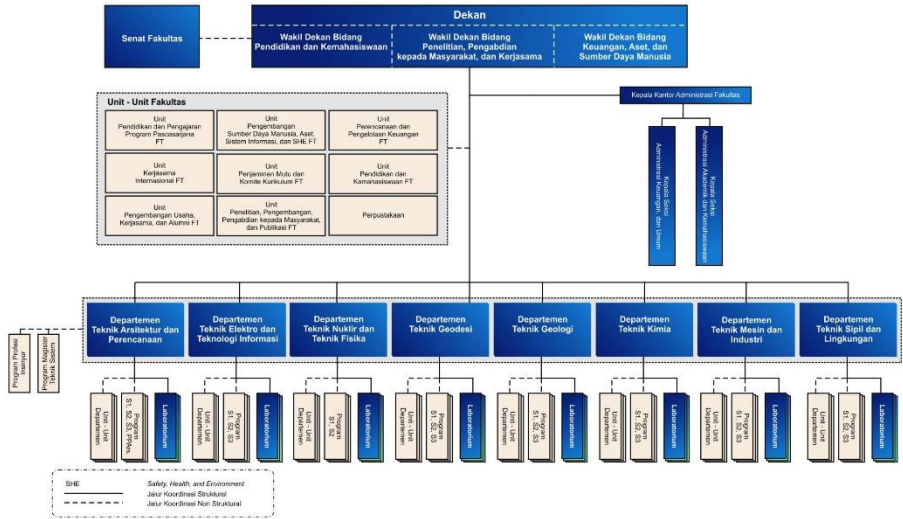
Senat Fakultas

Dekan

Wakil Dekan Bidang Pendidikan dan Kemahasiswaan

Wakil Dekan Bidang Penelitian, Pengabdian kepada Masyarakat, dan Kerjasama

Wakil Dekan Bidang Keuangan, Aset, dan Sumber Daya Manusia

Unit - Unit Fakultas

Unit Pendidikan dan Pengajaran Program Pascasarjana FT

Unit Pengembangan Sumber Daya Manusia, Aset, Sistem Informasi, dan SHE FT

Unit Perencanaan dan Pengelolaan Keuangan FT

Unit Kerjasama Internasional FT

Unit Penjaminan Mutu dan Komite Kurikulum FT

Unit Pendidikan dan Kemahasiswaan FT

Unit Pengembangan Usaha, Kerjasama, dan Alumni FT

Unit Penelitian, Pengembangan, Pengabdian kepada Masyarakat, dan Publikasi FT

Perpustakaan

Kepala Kantor Administrasi Fakultas

Kepala Seksi Administrasi Keuangan dan Umum

Kepala Seksi Administrasi Akademik dan Kemahasiswaan

Program Profesi Insinyur

Program Magister Teknik Sistem

Departemen Teknik Arsitektur dan Perencanaan

Departemen Teknik Elektro dan Teknologi Informasi

Departemen Teknik Nuklir dan Teknik Fisika

Departemen Teknik Geodesi

Departemen Teknik Geologi

Departemen Teknik Kimia

Departemen Teknik Mesin dan Industri

Departemen Teknik Sipil dan Lingkungan

Unit - Unit Departemen

Program S1, S2, S3, PPArs

Laboratorium

Unit - Unit Departemen

Program S1, S2, S3

Laboratorium

Unit - Unit Departemen

Program S1, S2

Laboratorium

Unit - Unit Departemen

Program S1, S2, S3

Laboratorium

Unit - Unit Departemen

Program S1, S2, S3

Laboratorium

Unit - Unit Departemen

Program S1, S2, S3

Laboratorium

Unit - Unit Departemen

Program S1, S2, S3

Laboratorium

Unit - Unit Departemen

Program S1, S2, S3

Laboratorium

SHE Safety, Health, and Environment

Jalur Koordinasi Struktural

Jalur Koordinasi Non Struktural